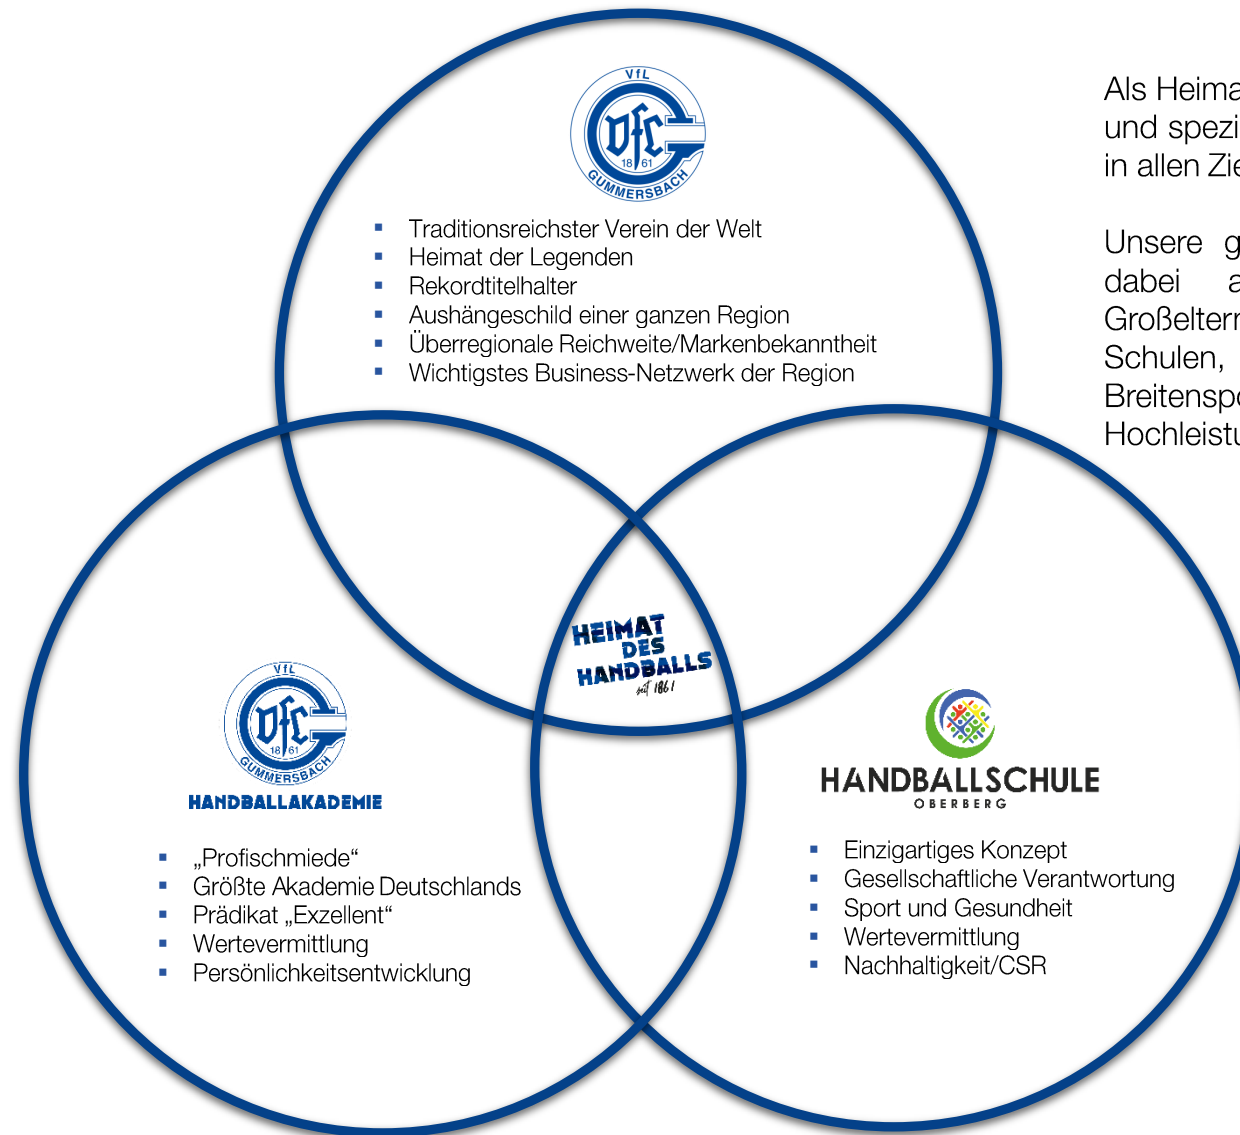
VfL
VfL
18 61
GUMMERSBACH

Traditionsreichster Verein der Welt
Heimat der Legenden
Rekordtitelhalter
Aushängeschild einer ganzen Region
Überregionale Reichweite/Markenbekanntheit
Wichtigstes Business-Netzwerk der Region

Als Heima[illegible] und spezi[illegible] in allen Zie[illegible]

Unsere g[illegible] dabei a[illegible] Großeltern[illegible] Schulen, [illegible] Breitenspo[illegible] Hochleistu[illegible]

HEIMAT DES HANDBALLS seit 1861

VfL
VfL
18 61
GUMMERSBACH
HANDBALLAKADEMIE

„Profischmiede"
Größte Akademie Deutschlands
Prädikat „Exzellent"
Wertevermittlung
Persönlichkeitsentwicklung

HANDBALLSCHULE
OBERBERG

Einzigartiges Konzept
Gesellschaftliche Verantwortung
Sport und Gesundheit
Wertevermittlung
Nachhaltigkeit/CSR